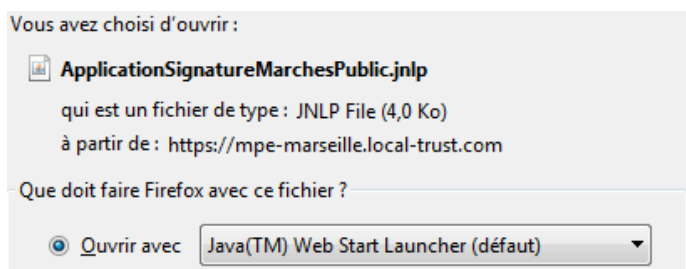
Vous avez choisi d'ouvrir :

ApplicationSignatureMarchesPublic.jnlp

qui est un fichier de type : JNLP File (4,0 Ko)

à partir de : https://mpe-marseille.local-trust.com

Que doit faire Firefox avec ce fichier ?

Ouvrir avec Java(TM) Web Start Launcher (défaut)